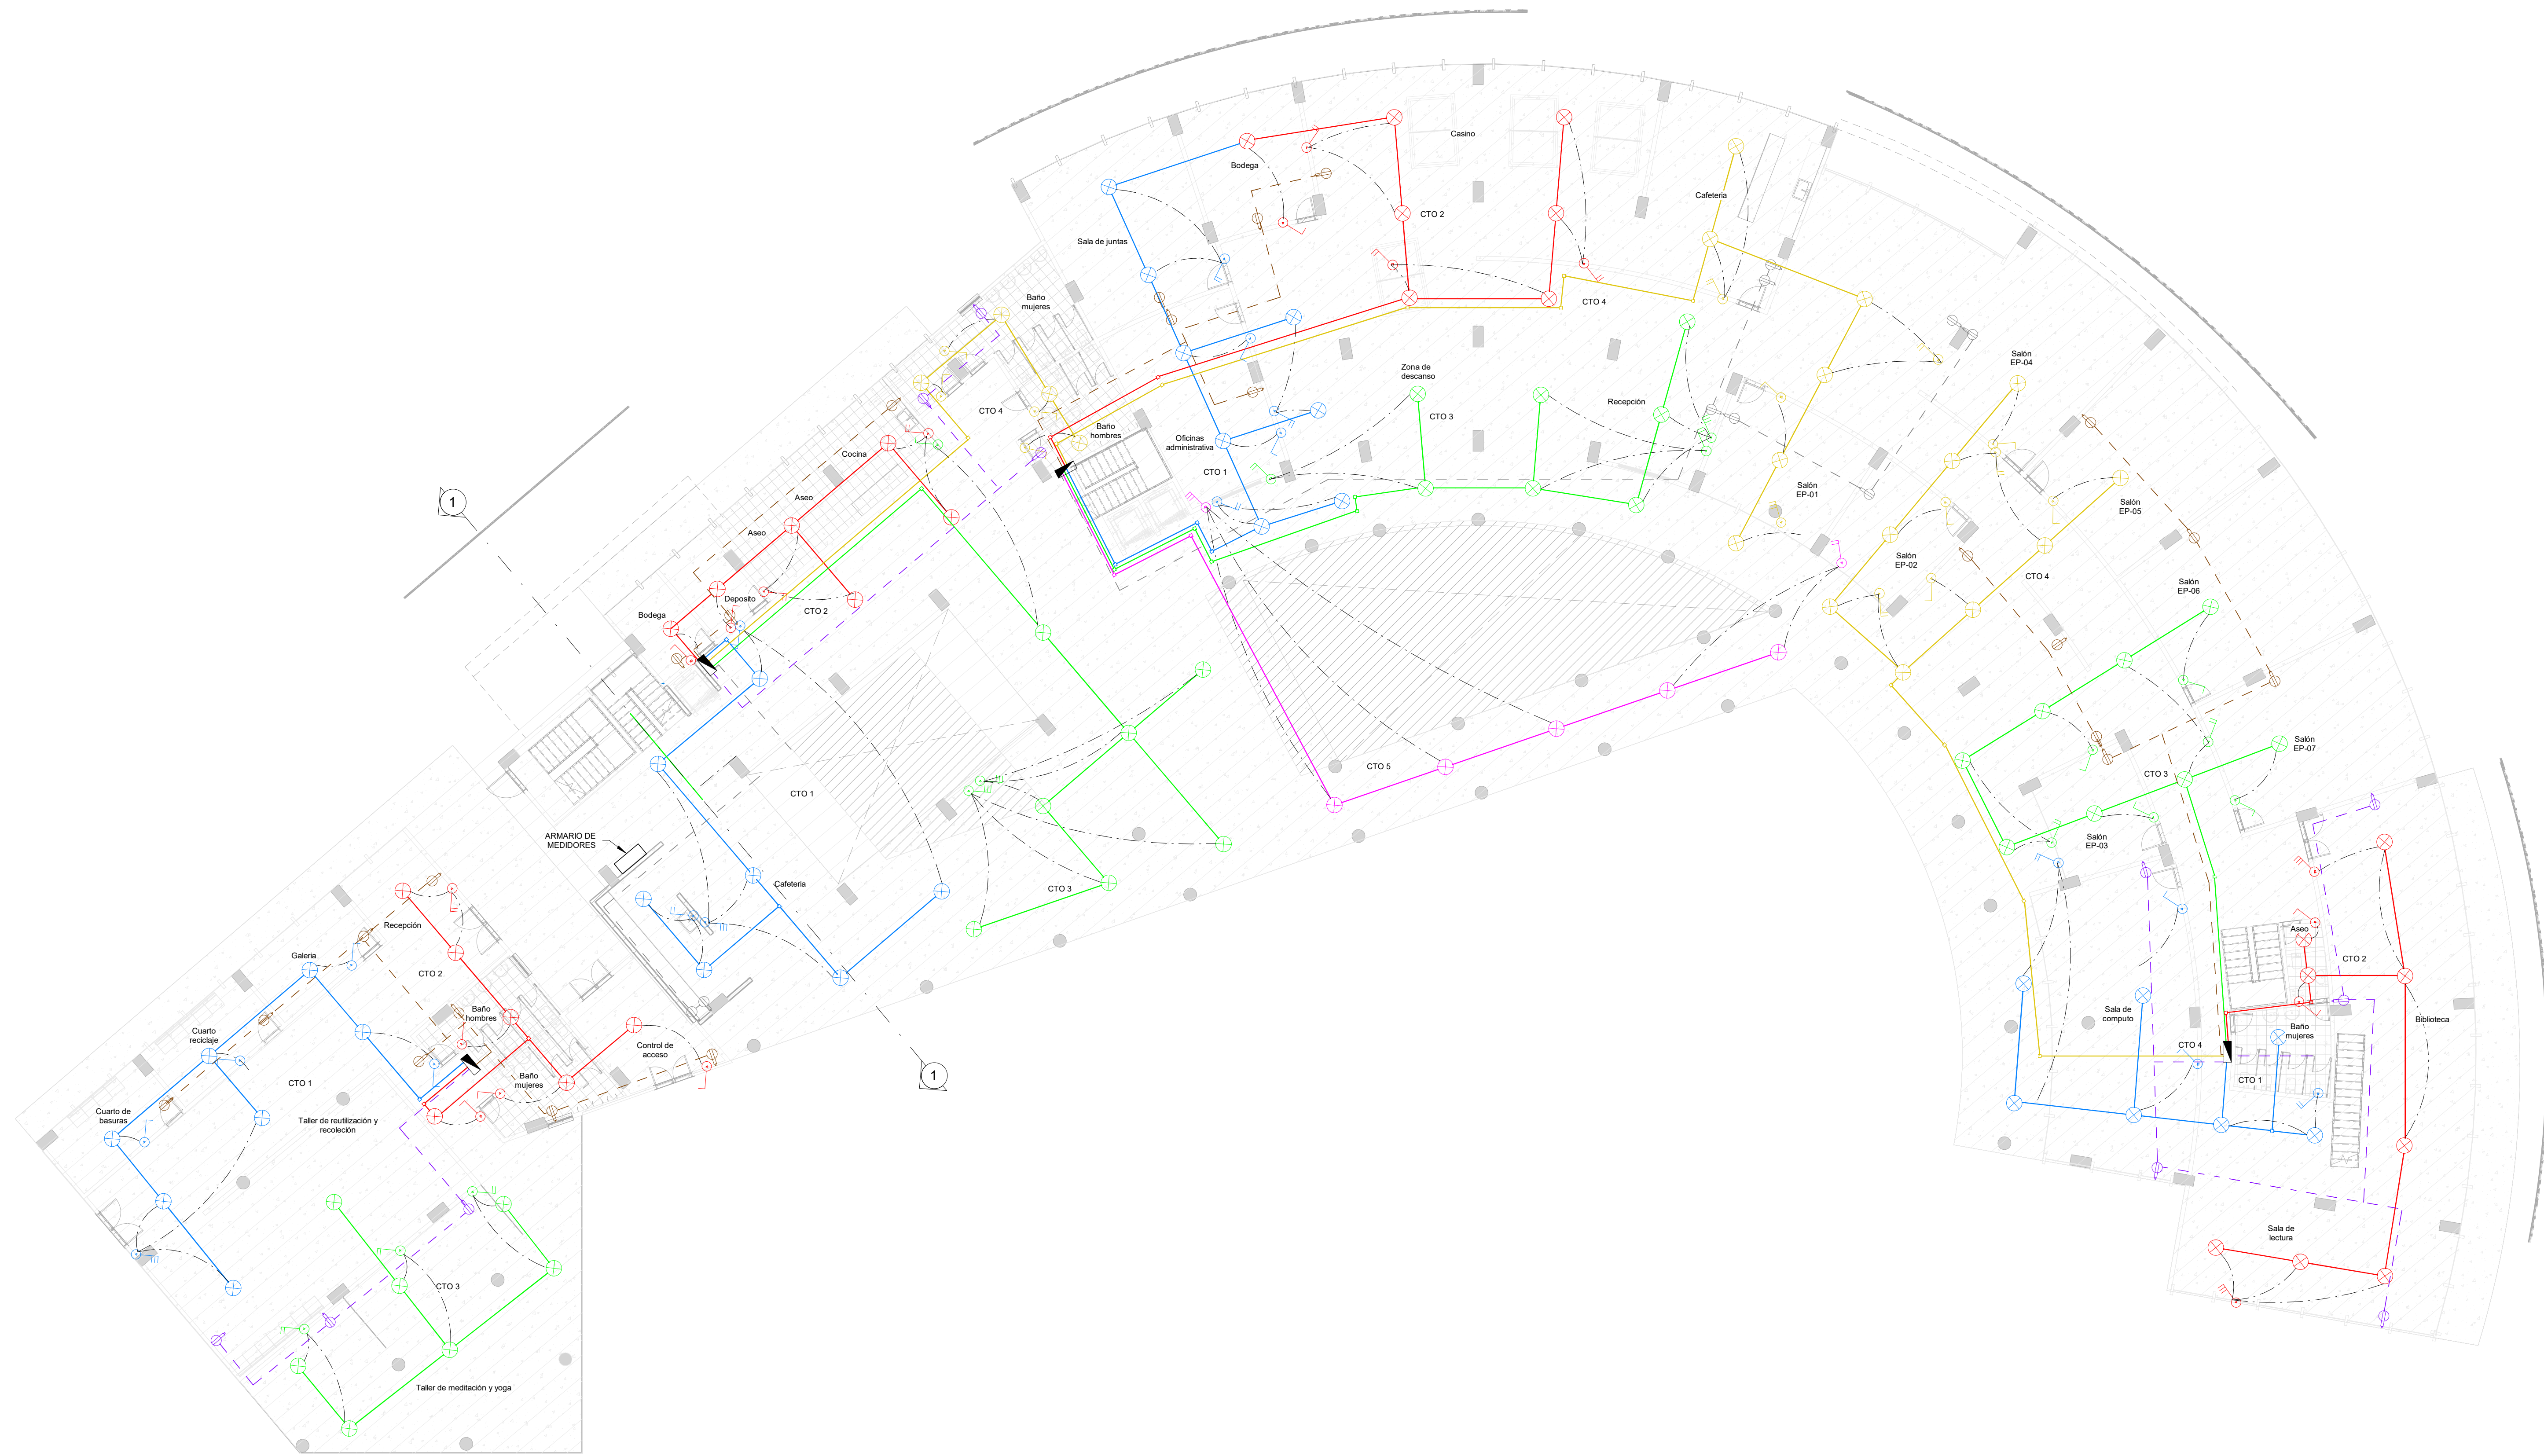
Casino
Bodega
CTO 2
Cafeteria
Sala de juntas
CTO 4
Baño mujeres
Zona de descanso
Recepción
Salón EP-04
CTO 3
CTO 4
Baño hombres
Oficinas administrativa
CTO 1
Salón EP-01
Cocina
Salón EP-05
Aseo
Salón EP-02
Aseo
CTO 4
Deposito
Salón EP-06
Bodega
CTO 2
1
Salón EP-07
CTO 5
CTO 3
CTO 1
ARMARIO DE MEDIDORES
Salón EP-03
Cafeteria
CTO 3
Recepción
Galeria
CTO 2
Aseo
CTO 2
Baño hombres
Biblioteca
Sala de computo
Cuarto reciclaje
CTO 1
Control de acceso
CTO 4
Baño mujeres
1
Baño mujeres
CTO 1
Cuarto de basuras
Taller de reutilización y recolección
Sala de lectura
CTO 3
Taller de meditación y yoga